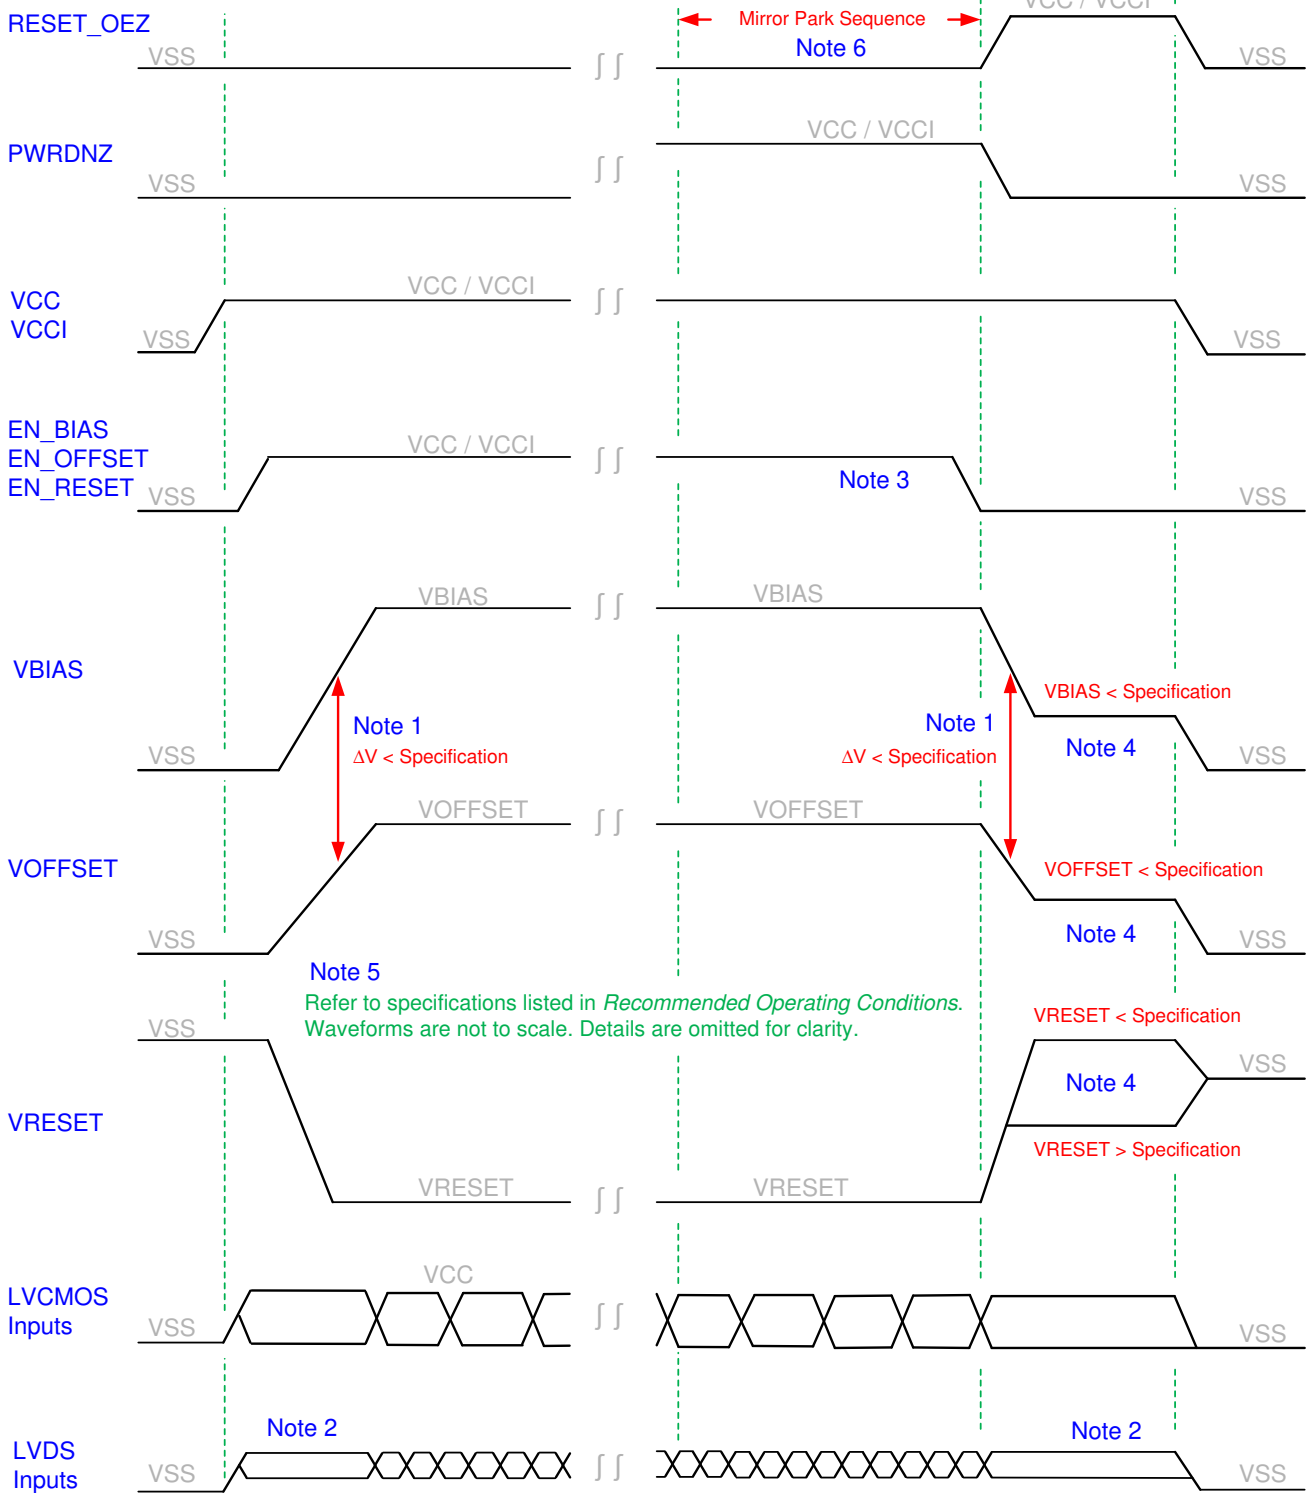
RESET_OEZ
VSS
Mirror Park Sequence
Note 6
VCC / VCCI
VSS

PWRDNZ
VSS
VCC / VCCI
VSS

VCC
VCCI
VSS
VCC / VCCI
VSS

EN_BIAS
EN_OFFSET
EN_RESET
VSS
VCC / VCCI
Note 3
VSS

VBIAS
VBIAS
VBIAS
VSS
Note 1
ΔV < Specification
Note 1
ΔV < Specification
VBIAS < Specification
Note 4
VSS

VOFFSET
VOFFSET
VOFFSET
VSS
VOFFSET < Specification
Note 4
VSS

Note 5
Refer to specifications listed in *Recommended Operating Conditions*.
Waveforms are not to scale. Details are omitted for clarity.

VSS
VRESET < Specification
VSS
VRESET
Note 4
VRESET > Specification
VRESET
VRESET

LVCMOS
Inputs
VCC
VSS
VSS

LVDS
Inputs
Note 2
Note 2
VSS
VSS